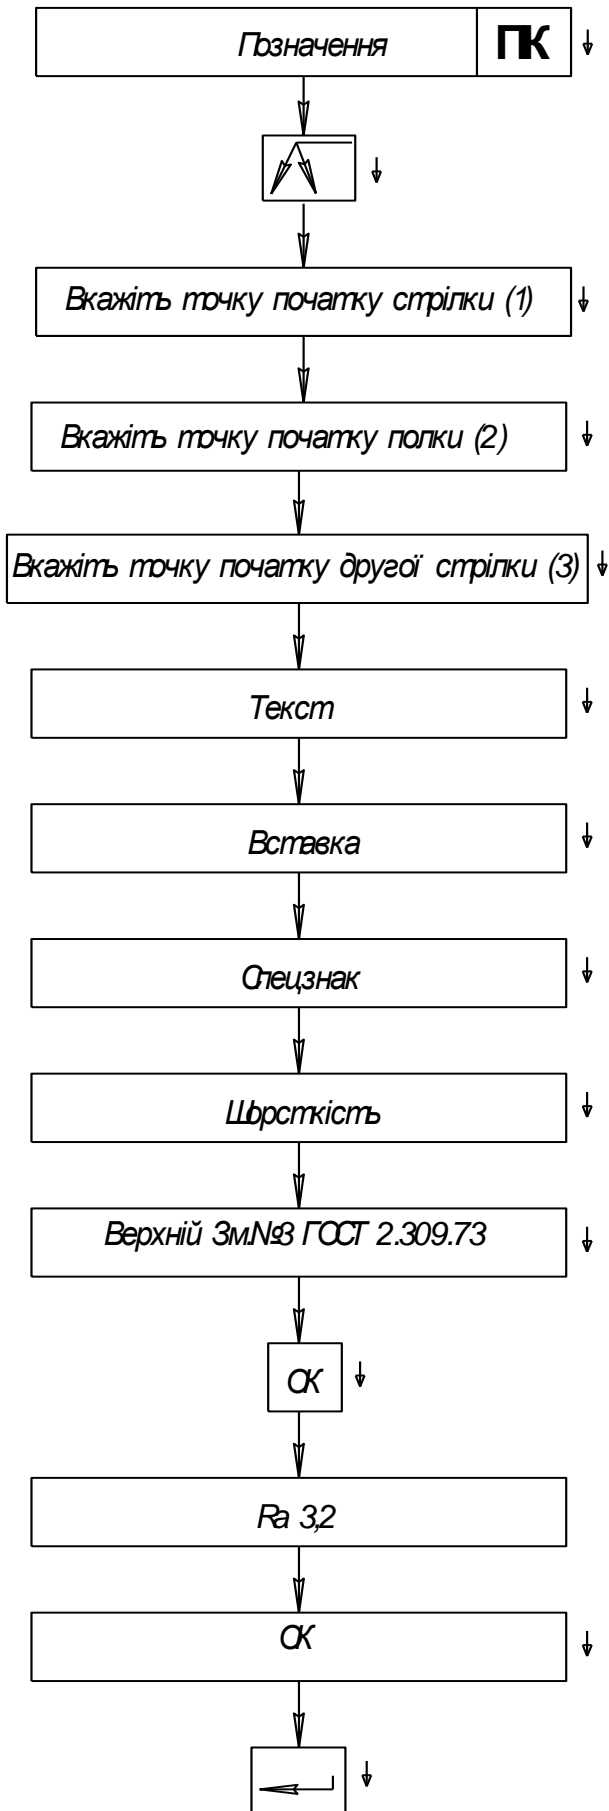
Позначення ПК

Вкажіть точку початку стрілки (1)

Вкажіть точку початку полки (2)

Вкажіть точку початку другої стрілки (3)

Текст

Вставка

Спецзнак

Шорсткість

Верхній Зм.№3 ГОСТ 2.309.73

ОК

Ra 3,2

ОК